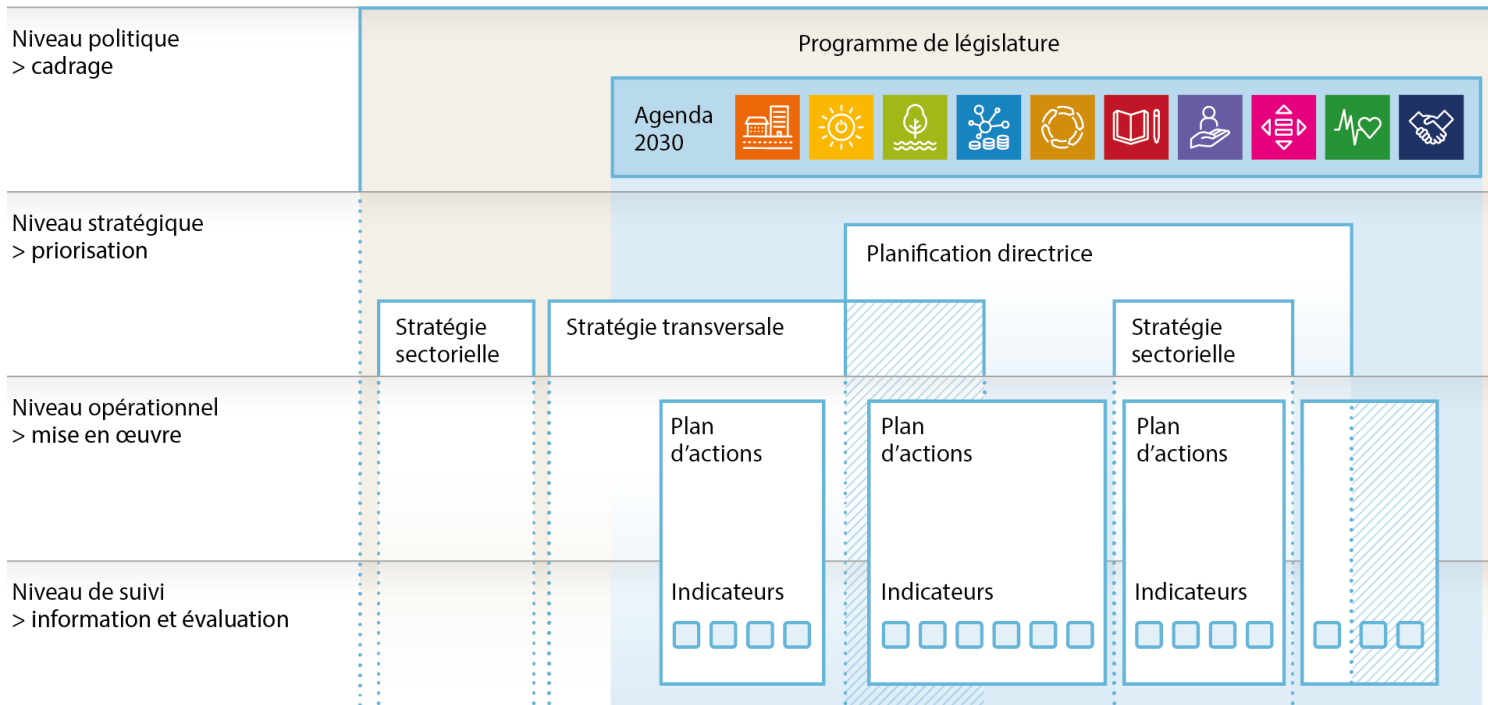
Niveau politique
> cadrage

Programme de législature

Agenda 2030

Niveau stratégique
> priorisation

Planification directrice

Stratégie sectorielle

Stratégie transversale

Stratégie sectorielle

Niveau opérationnel
> mise en œuvre

Plan d'actions

Plan d'actions

Plan d'actions

Niveau de suivi
> information et évaluation

Indicateurs

Indicateurs

Indicateurs